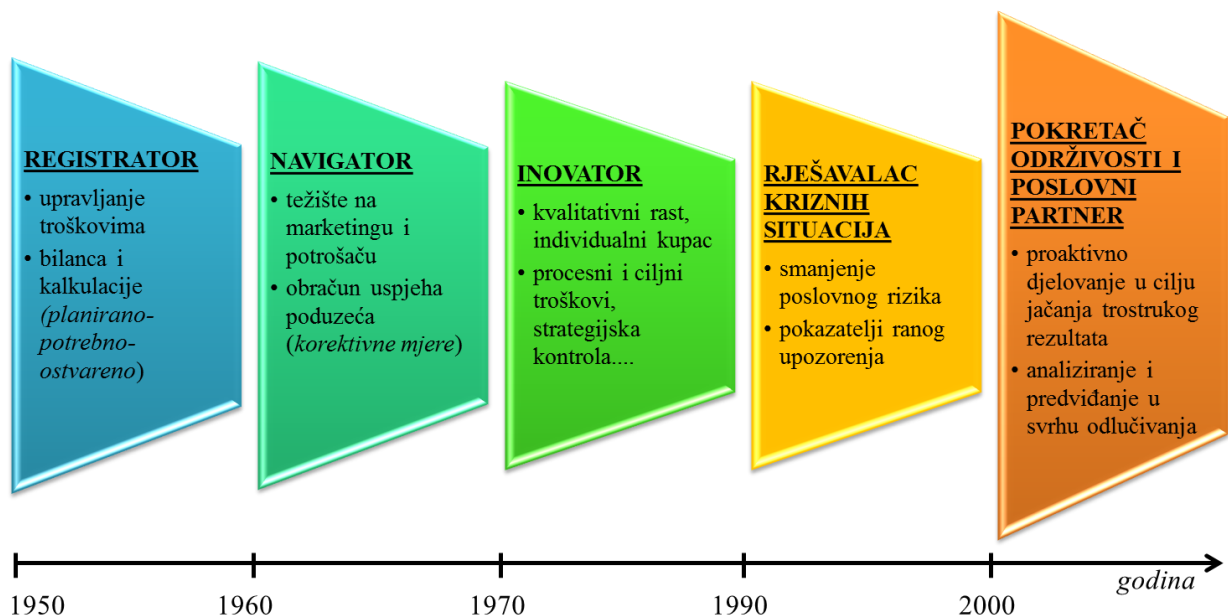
REGISTRATOR
• upravljanje troškovima
• bilanca i kalkulacije (planirano-potrebno-ostvareno)

NAVIGATOR
• težište na marketingu i potrošaču
• obračun uspjeha poduzeća (korektivne mjere)

INOVATOR
• kvalitativni rast, individualni kupac
• procesni i ciljni troškovi, strategijska kontrola....

RJEŠAVALAC KRIZNIH SITUACIJA
• smanjenje poslovnog rizika
• pokazatelji ranog upozorenja

POKRETAČ ODRŽIVOSTI I POSLOVNI PARTNER
• proaktivno djelovanje u cilju jačanja trostrukog rezultata
• analiziranje i predviđanje u svrhu odlučivanja

godina

1950 1960 1970 1990 2000